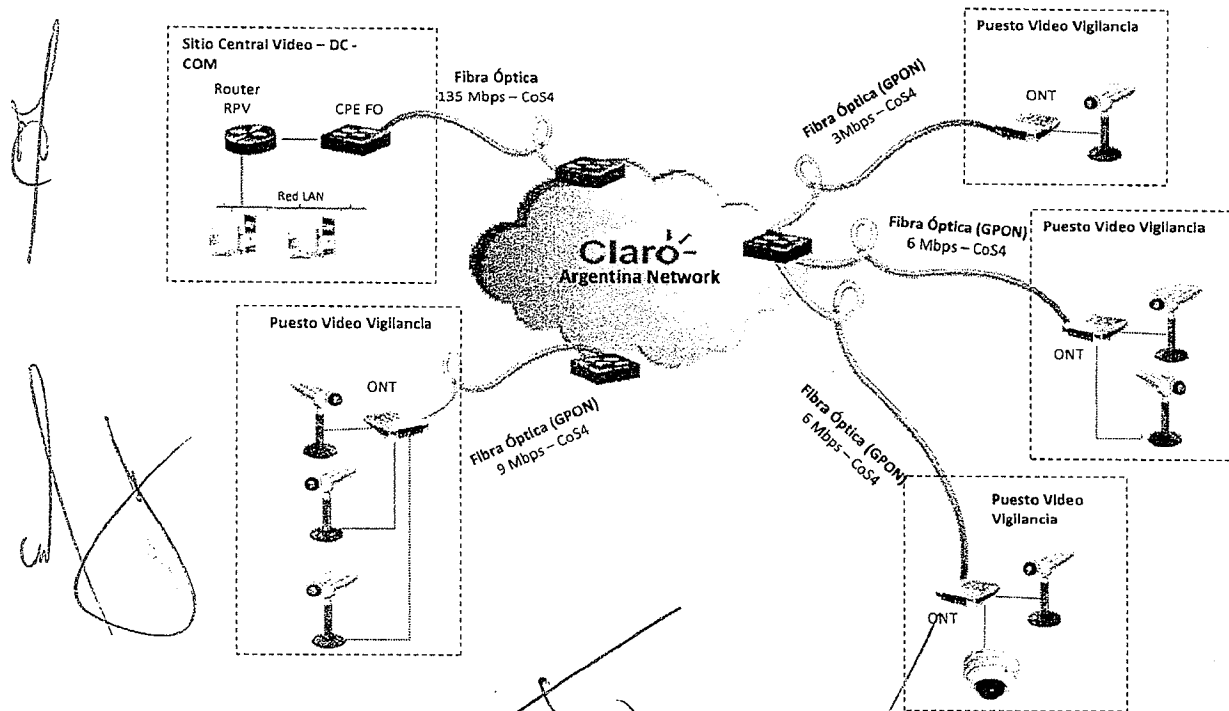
Sitio Central Video – DC - COM

Router RPV

CPE FO

Red LAN

Fibra Óptica
135 Mbps – CoS4

Claro
Argentina Network

Fibra Óptica (GPON)
3Mbps – CoS4

Puesto Video Vigilancia

ONT

Fibra Óptica (GPON)
6 Mbps – CoS4

Puesto Video Vigilancia

ONT

Puesto Video Vigilancia

ONT

Fibra Óptica (GPON)
9 Mbps – CoS4

Fibra Óptica (GPON)
6 Mbps – CoS4

Puesto Video Vigilancia

ONT